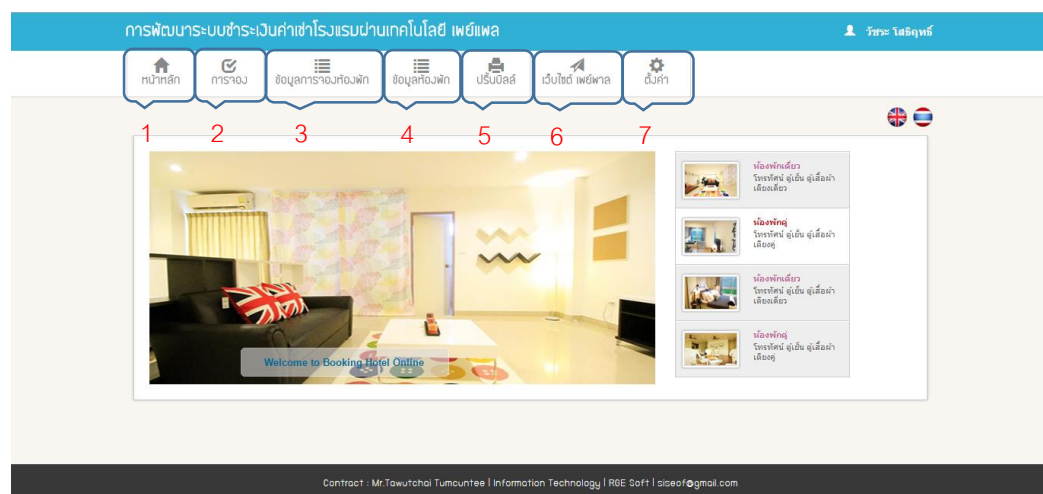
การพัฒนาระบบชำระเงินค่าเช่าโรงแรมผ่านเทคโนโลยี เพย์แพล

วัชระ โสธิฤทธิ์

หน้าหลัก
การจอง
ข้อมูลการจองห้องพัก
ข้อมูลห้องพัก
ปริ้นบิลล์
เว็บไซต์ เพย์พาล
ตั้งค่า

1 2 3 4 5 6 7

Welcome to Booking Hotel Online

ห้องพักเดี่ยว
โทรทัศน์ ตู้เย็น ตู้เสื้อผ้า เตียงเดี่ยว

ห้องพักคู่
โทรทัศน์ ตู้เย็น ตู้เสื้อผ้า เตียงคู่

ห้องพักเดี่ยว
โทรทัศน์ ตู้เย็น ตู้เสื้อผ้า เตียงเดี่ยว

ห้องพักคู่
โทรทัศน์ ตู้เย็น ตู้เสื้อผ้า เตียงคู่

Contract : Mr.Tawutchai Tumcuntee | Information Technology | RGE Soft | siseof@gmail.com